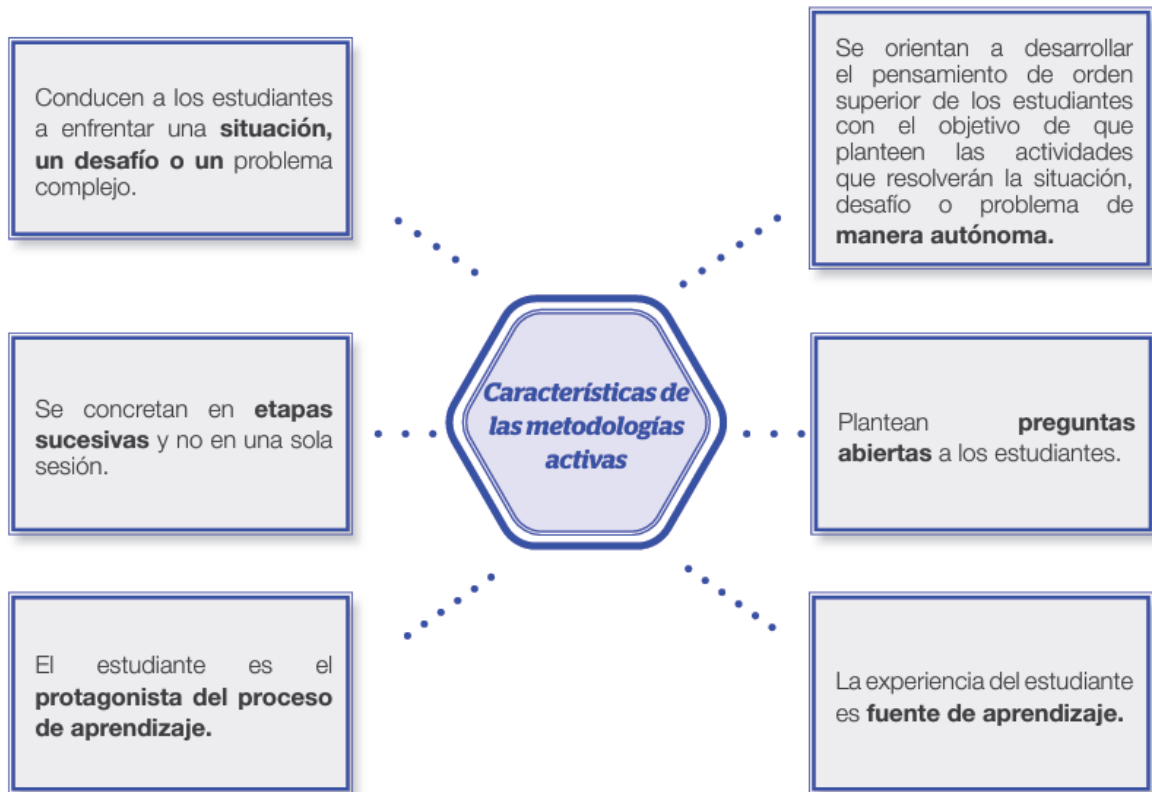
Características de las metodologías activas

Conducen a los estudiantes a enfrentar una **situación, un desafío o un** problema complejo.

Se orientan a desarrollar el pensamiento de orden superior de los estudiantes con el objetivo de que planteen las actividades que resolverán la situación, desafío o problema de **manera autónoma.**

Se concretan en **etapas sucesivas** y no en una sola sesión.

Plantean **preguntas abiertas** a los estudiantes.

El estudiante es el **protagonista del proceso de aprendizaje.**

La experiencia del estudiante es **fuente de aprendizaje.**